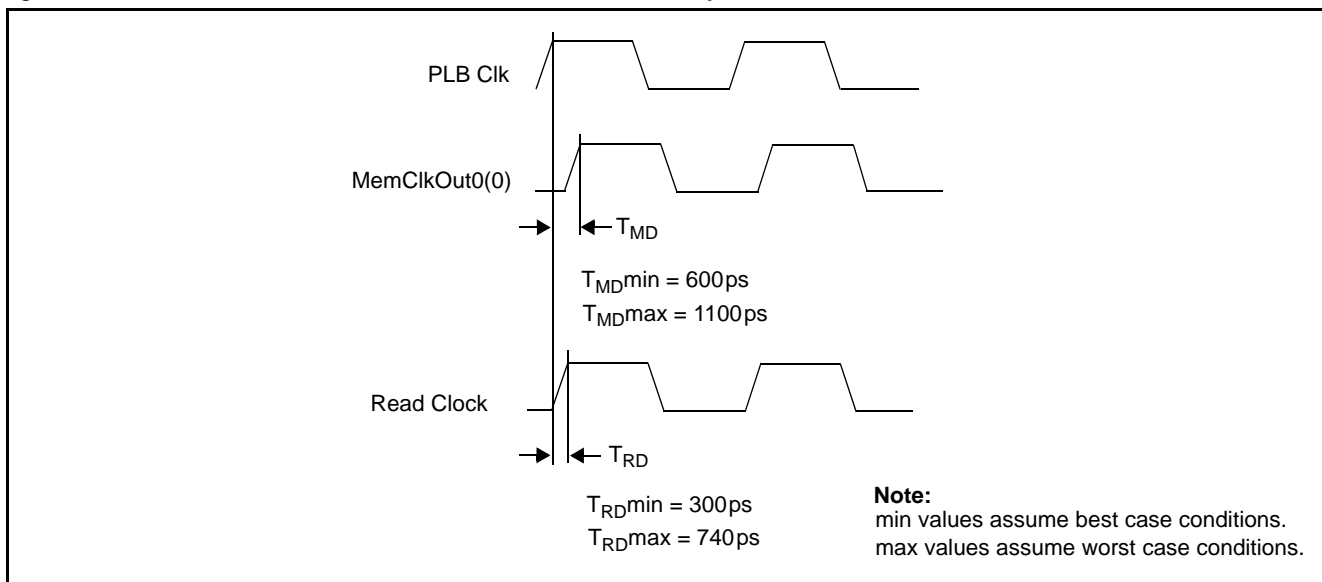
PLB Clk

MemClkOut0(0)

$T_{MD}$

$T_{MD}$min = 600ps
$T_{MD}$max = 1100ps

Read Clock

$T_{RD}$

$T_{RD}$min = 300ps
$T_{RD}$max = 740ps

**Note:**
min values assume best case conditions.
max values assume worst case conditions.